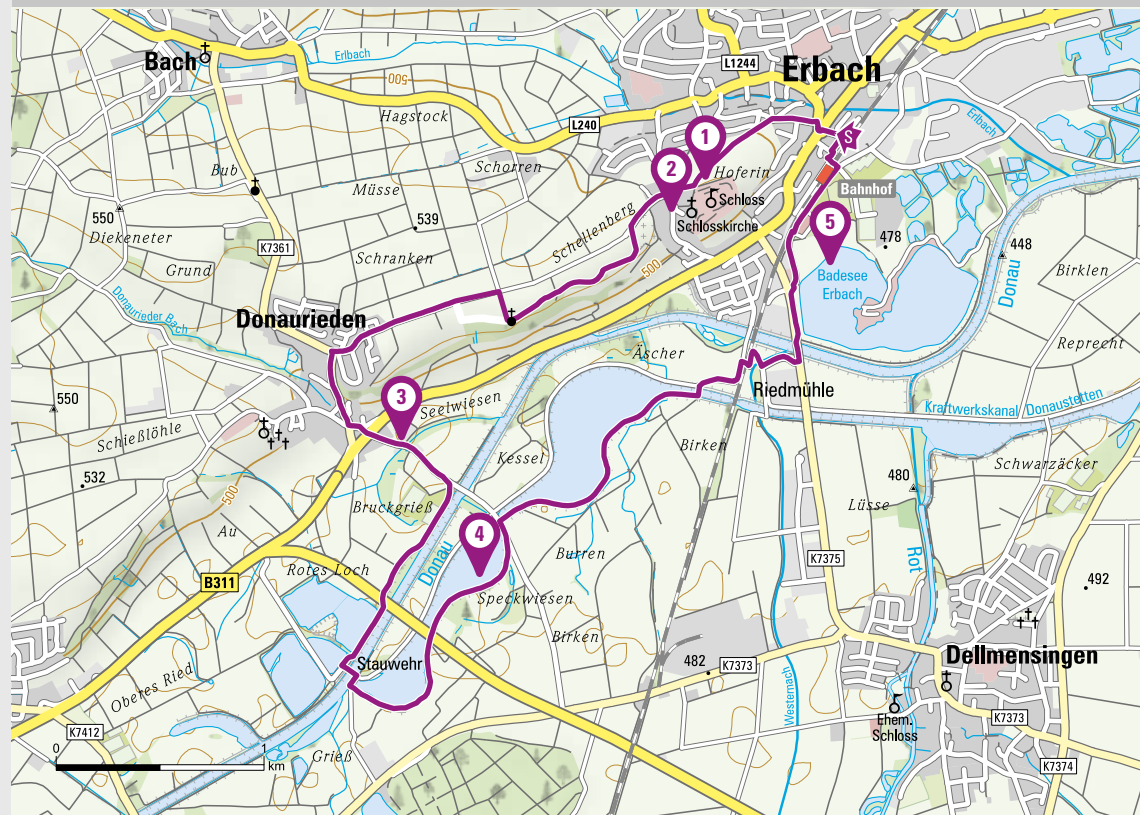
Bach
Erbach
Erbach
500
L1244
Erbach
Hagstock
L240
1
S
Schorren
2
Hoferin
Bub
Müsse
Schloss
Bahnhof
550
539
Schlosskirche
5
Diekeneter
Schellenberg
478
448
K7361
Schranken
500
Badesee Erbach
Grund
Donau
Birklen
Donaurieder Bach
Donaurieden
Reprecht
Äscher
Riedmühle
550
3
Seelwiesen
Kraftwerkskanal Donaustetten
Schießlöhle
Kessel
Birken
Schwarzäcker
532
480
500
Bruckgrieß
Lüsse
Au
4
Donau
Burren
Rot
K7375
B311
Rotes Loch
492
Speckwiesen
Birken
Stauwehr
482
K7373
Dellmensingen
Oberes Ried
Westernach
Ehem. Schloss
K7373
K7412
0
1
km
Grieß
K7374